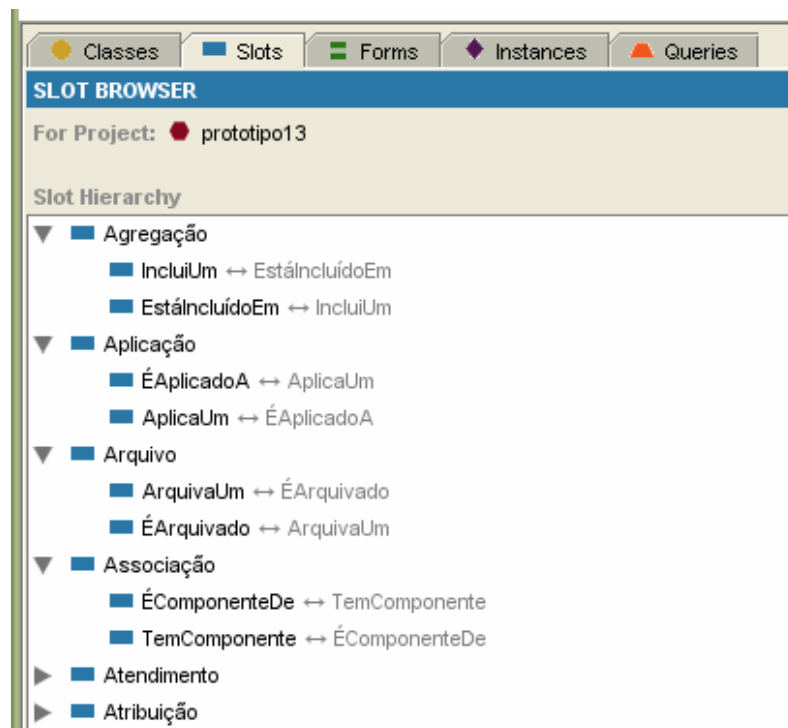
Classes Slots Forms Instances Queries

SLOT BROWSER

For Project: prototipo13

Slot Hierarchy

Agregação
IncluiUm ↔ EstáIncluídoEm
EstáIncluídoEm ↔ IncluiUm
Aplicação
ÉAplicadoA ↔ AplicaUm
AplicaUm ↔ ÉAplicadoA
Arquivo
ArquivaUm ↔ ÉArquivado
ÉArquivado ↔ ArquivaUm
Associação
ÉComponenteDe ↔ TemComponente
TemComponente ↔ ÉComponenteDe
Atendimento
Atribuição